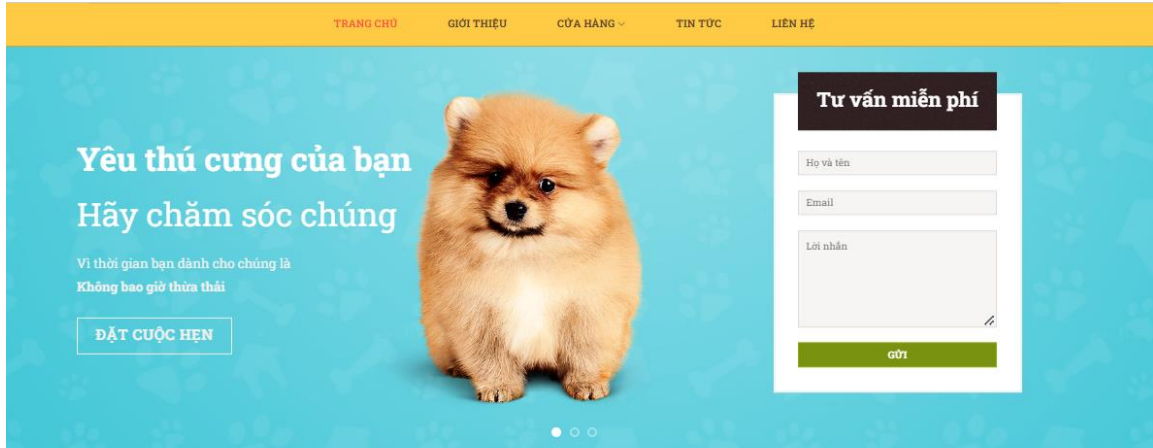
TRANG CHỦ GIỚI THIỆU CỬA HÀNG TIN TỨC LIÊN HỆ

Yêu thú cưng của bạn
Hãy chăm sóc chúng

Vì thời gian bạn dành cho chúng là
Không bao giờ thừa thải

ĐẶT CUỘC HẸN

Tư vấn miễn phí

Họ và tên

Email

Lời nhắn

GỬI